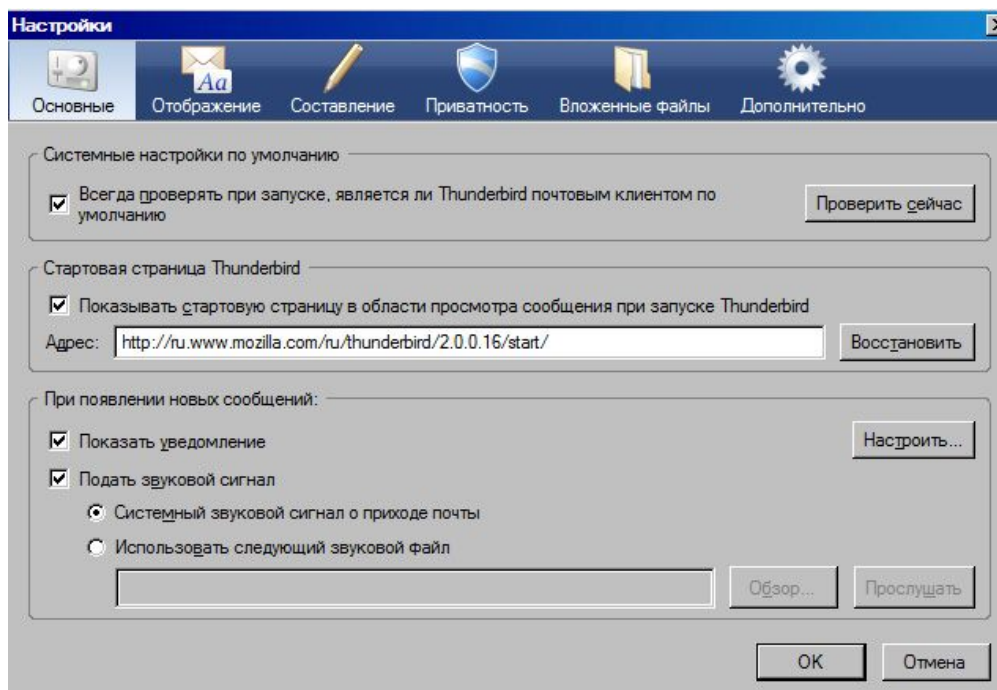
Настройки

Основные Отображение Составление Приватность Вложенные файлы Дополнительно

Системные настройки по умолчанию

Всегда проверять при запуске, является ли Thunderbird почтовым клиентом по умолчанию

Проверить сейчас

Стартовая страница Thunderbird

Показывать стартовую страницу в области просмотра сообщения при запуске Thunderbird

Адрес: http://ru.www.mozilla.com/ru/thunderbird/2.0.0.16/start/

Восстановить

При появлении новых сообщений:

Показать уведомление

Настроить...

Подать звуковой сигнал

Системный звуковой сигнал о приходе почты

Использовать следующий звуковой файл

Обзор...

Прослушать

OK

Отмена